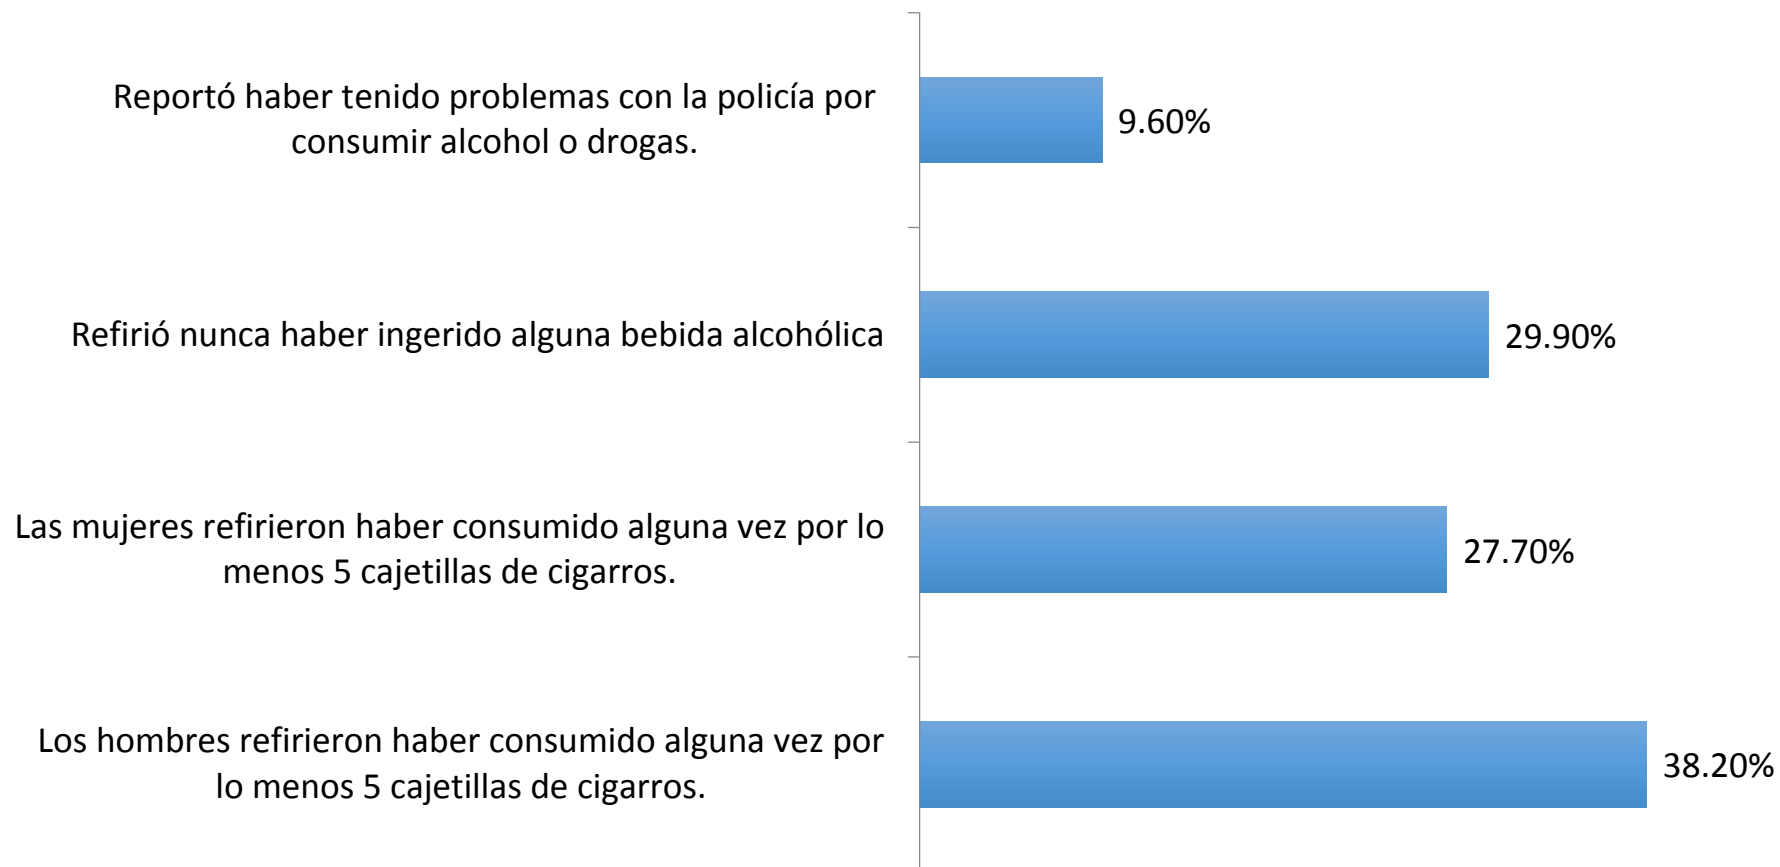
Reportó haber tenido problemas con la policía por consumir alcohol o drogas.
9.60%

Refirió nunca haber ingerido alguna bebida alcohólica
29.90%

Las mujeres refirieron haber consumido alguna vez por lo menos 5 cajetillas de cigarros.
27.70%

Los hombres refirieron haber consumido alguna vez por lo menos 5 cajetillas de cigarros.
38.20%